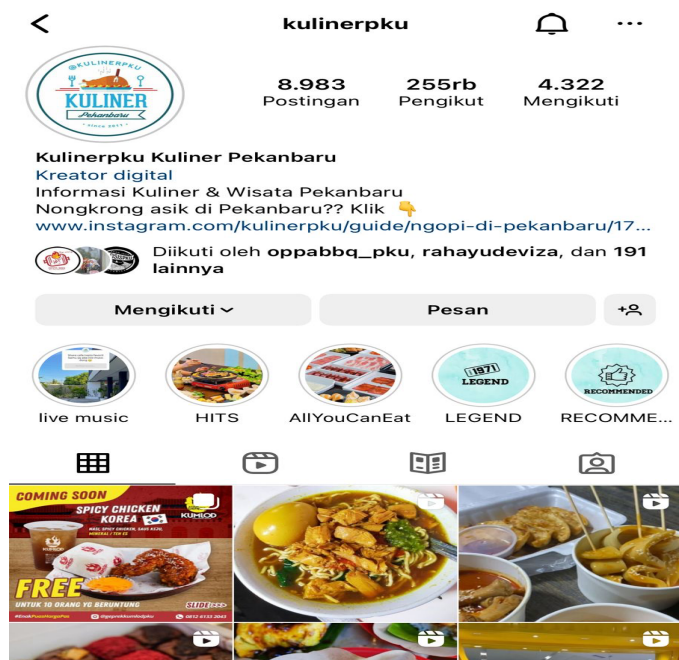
kulinerpku

@KULINERPKU
KULINER
Pekanbaru
SINCE 2013

8.983
Postingan

255rb
Pengikut

4.322
Mengikuti

Kulinerpku Kuliner Pekanbaru
Kreator digital
Informasi Kuliner & Wisata Pekanbaru
Nongkrong asik di Pekanbaru?? Klik 👇
www.instagram.com/kulinerpku/guide/ngopi-di-pekanbaru/17...

Diikuti oleh oppabbq_pku, rahayudeviza, dan 191 lainnya

Mengikuti
Pesan

live music
HITS
AllYouCanEat
1971 LEGEND
LEGEND
RECOMMENDED
RECOMME...

COMING SOON
SPICY CHICKEN KOREA
KUMLOD
FREE
UNTUK 10 ORANG YG BERUNTUNG
SLIDE